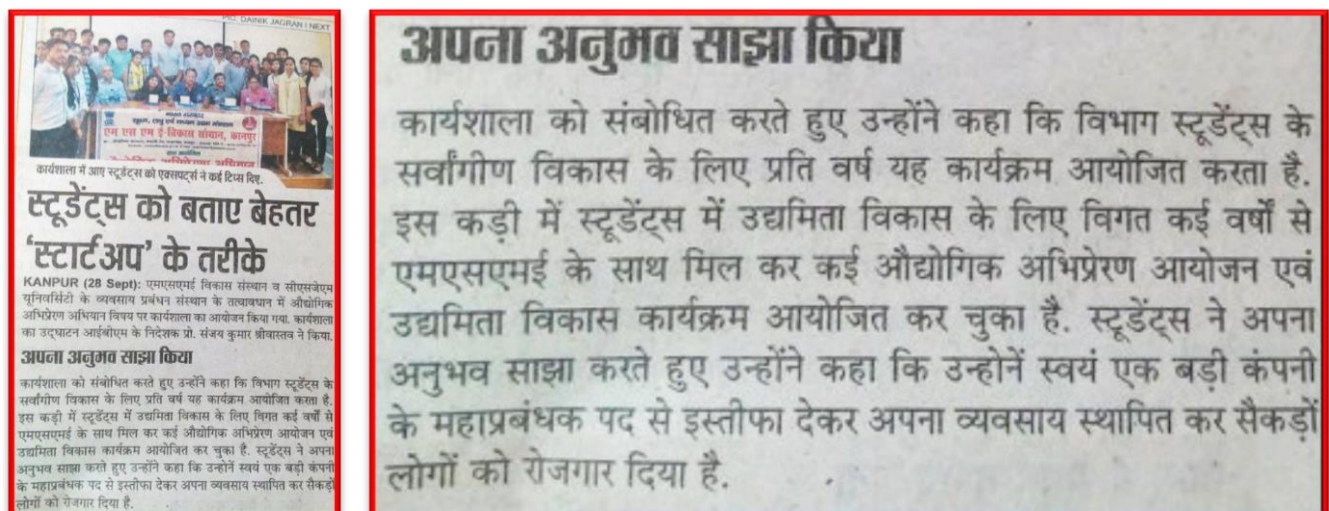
PIC: DAINIK JAGRAN I NEXT

एम एस एम ई-विकास संस्थान, कानपुर

कार्यशाला में आए स्टूडेंट्स को एक्सपर्ट्स ने कई टिप्स दिए.

स्टूडेंट्स को बताए बेहतर 'स्टार्टअप' के तरीके

KANPUR (28 Sept): एमएसएमई विकास संस्थान व सीएसजेएम यूनिवर्सिटी के व्यवसाय प्रबंधन संस्थान के तत्वावधान में औद्योगिक अभिप्रेरण अभियान विषय पर कार्यशाला का आयोजन किया गया. कार्यशाला का उद्घाटन आईबीएम के निदेशक प्रो. संजय कुमार श्रीवास्तव ने किया.

अपना अनुभव साझा किया

कार्यशाला को संबोधित करते हुए उन्होंने कहा कि विभाग स्टूडेंट्स के सर्वांगीण विकास के लिए प्रति वर्ष यह कार्यक्रम आयोजित करता है. इस कड़ी में स्टूडेंट्स में उद्यमिता विकास के लिए विगत कई वर्षों से एमएसएमई के साथ मिल कर कई औद्योगिक अभिप्रेरण आयोजन एवं उद्यमिता विकास कार्यक्रम आयोजित कर चुका है. स्टूडेंट्स ने अपना अनुभव साझा करते हुए उन्होंने कहा कि उन्होनें स्वयं एक बड़ी कंपनी के महाप्रबंधक पद से इस्तीफा देकर अपना व्यवसाय स्थापित कर सैकड़ों लोगों को रोजगार दिया है.

अपना अनुभव साझा किया

कार्यशाला को संबोधित करते हुए उन्होंने कहा कि विभाग स्टूडेंट्स के सर्वांगीण विकास के लिए प्रति वर्ष यह कार्यक्रम आयोजित करता है. इस कड़ी में स्टूडेंट्स में उद्यमिता विकास के लिए विगत कई वर्षों से एमएसएमई के साथ मिल कर कई औद्योगिक अभिप्रेरण आयोजन एवं उद्यमिता विकास कार्यक्रम आयोजित कर चुका है. स्टूडेंट्स ने अपना अनुभव साझा करते हुए उन्होंने कहा कि उन्होनें स्वयं एक बड़ी कंपनी के महाप्रबंधक पद से इस्तीफा देकर अपना व्यवसाय स्थापित कर सैकड़ों लोगों को रोजगार दिया है.